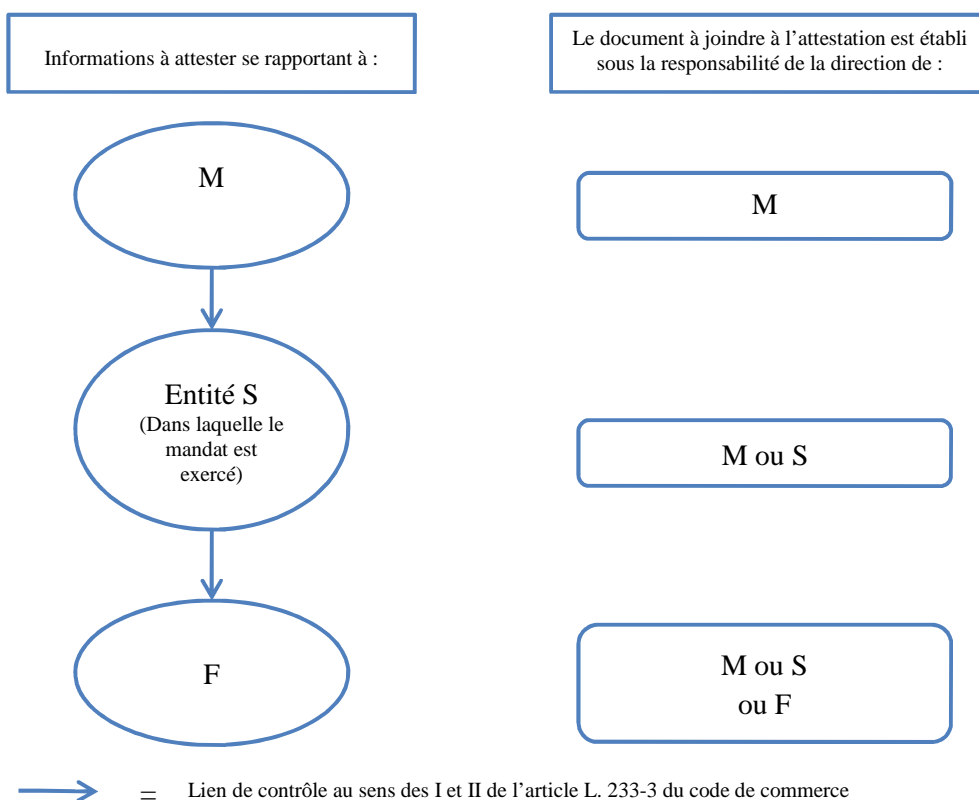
Informations à attester se rapportant à :

Le document à joindre à l'attestation est établi sous la responsabilité de la direction de :

M

M

Entité S
(Dans laquelle le mandat est exercé)

M ou S

F

M ou S ou F

= Lien de contrôle au sens des I et II de l'article L. 233-3 du code de commerce